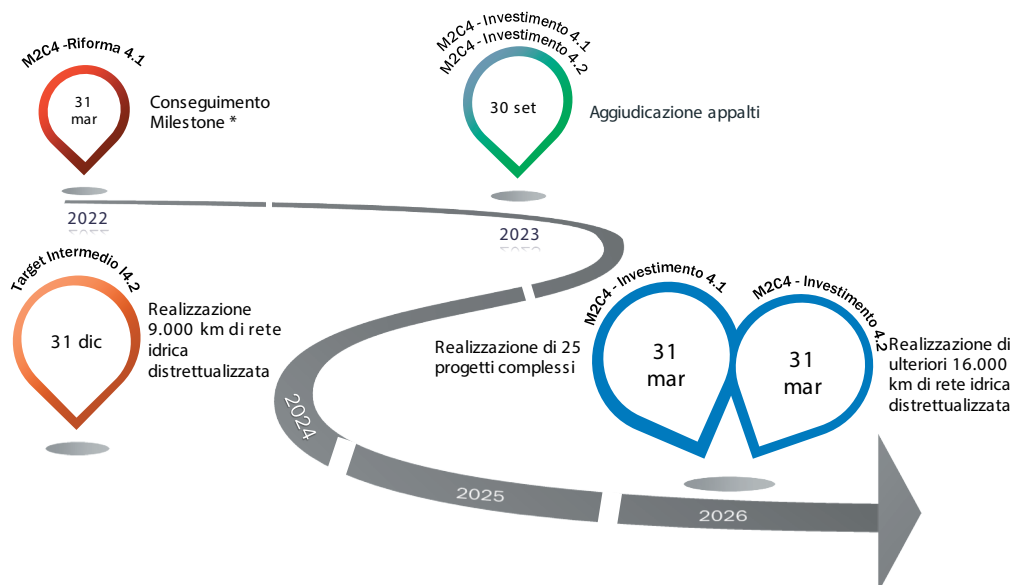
M2C4 -Riforma 4.1

31 mar

Conseguimento Milestone *

2022

M2C4 - Investimento 4.1
M2C4 - Investimento 4.2

30 set

Aggiudicazione appalti

2023

Target Intermedio I4.2

31 dic

Realizzazione 9.000 km di rete idrica distrettualizzata

Realizzazione di 25 progetti complessi

M2C4 - Investimento 4.1

31 mar

M2C4 - Investimento 4.2

31 mar

Realizzazione di ulteriori 16.000 km di rete idrica distrettualizzata

2024

2025

2026